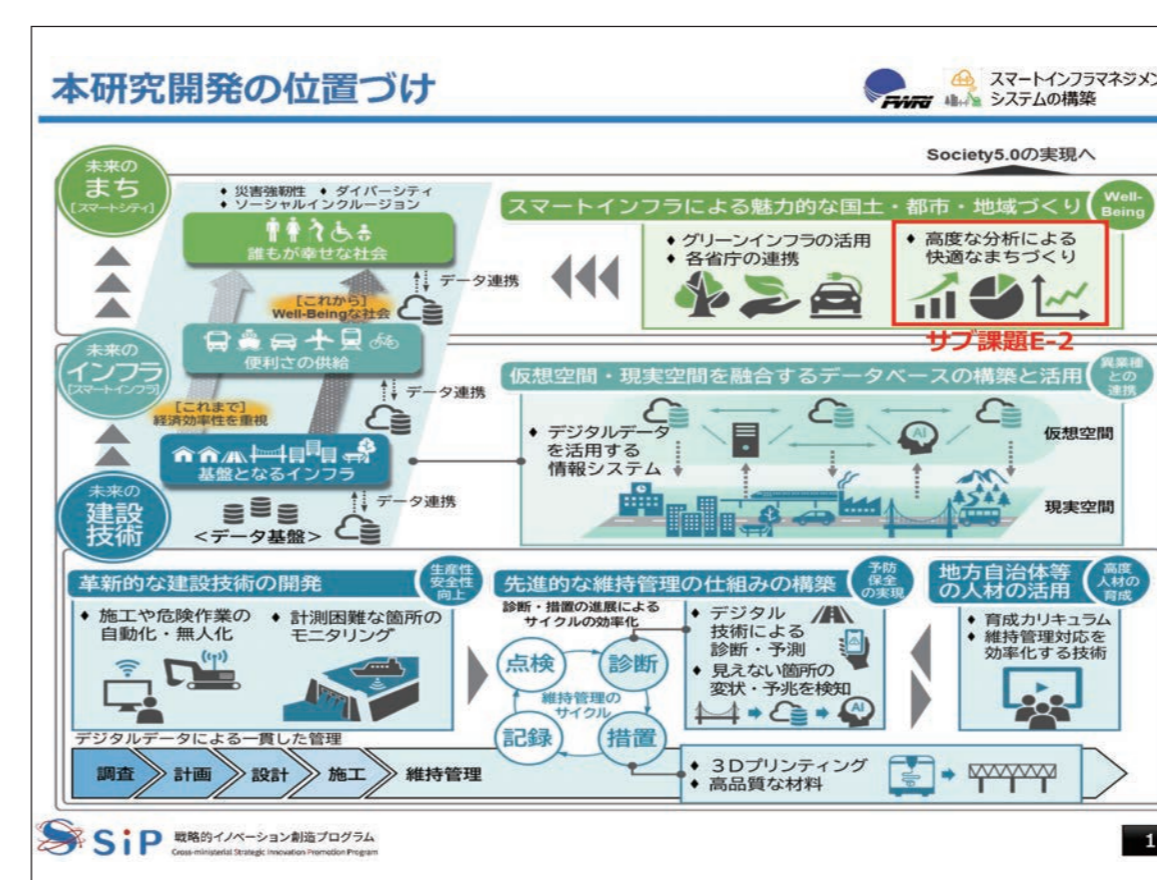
本研究開発の位置づけ

PWRI

スマートインフラマネジメン システムの構築

Society5.0の実現へ

未来の まち [スマートシティ]

◆ 災害強靭性 ◆ ダイバーシティ
◆ ソーシャルインクルージョン

誰もが幸せな社会

データ連携

[これから] Well-Beingな社会

スマートインフラによる魅力的な国土・都市・地域づくり

Well-Being

◆ グリーンインフラの活用
◆ 各省庁の連携

◆ 高度な分析による快適なまちづくり

サブ課題E-2

未来の インフラ [スマートインフラ]

便利さの供給

データ連携

[これまで] 経済効率性を重視

仮想空間・現実空間を融合するデータベースの構築と活用

異業種との連携

◆ デジタルデータを活用する情報システム

AI

仮想空間

現実空間

基盤となるインフラ

未来の 建設 技術

データ連携

<データ基盤>

革新的な建設技術の開発

生産性 安全性 向上

◆ 施工や危険作業の自動化・無人化

◆ 計測困難な箇所のモニタリング

先進的な維持管理の仕組みの構築

予防保全の実現

診断・措置の進展によるサイクルの効率化

点検

診断

維持管理のサイクル

記録

措置

◆ デジタル技術による診断・予測
◆ 見えない箇所の変状・予兆を検知

AI

地方自治体等の人材の活用

高度人材の育成

◆ 育成カリキュラム
◆ 維持管理対応を効率化する技術

デジタルデータによる一貫した管理

調査 計画 設計 施工 維持管理

◆ 3Dプリンティング
◆ 高品質な材料

SiP 戦略的イノベーション創造プログラム Cross-ministerial Strategic Innovation Promotion Program

1